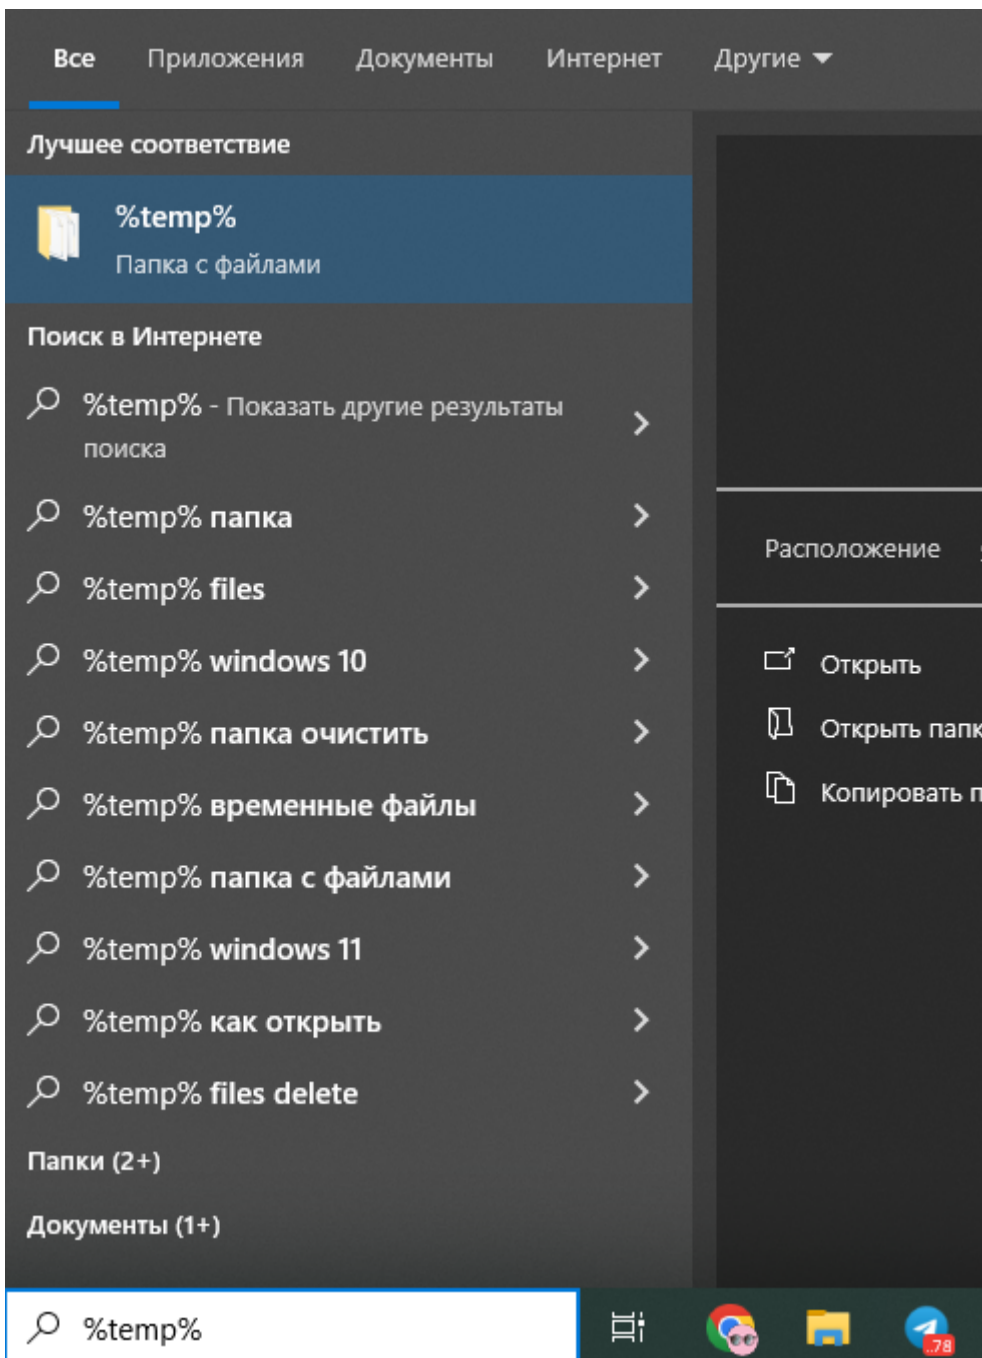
Все Приложения Документы Интернет Другие

Лучшее соответствие

%temp%
Папка с файлами

Поиск в Интернете

%temp% - Показать другие результаты поиска

%temp% папка

%temp% files

%temp% windows 10

%temp% папка очистить

%temp% временные файлы

%temp% папка с файлами

%temp% windows 11

%temp% как открыть

%temp% files delete

Папки (2+)

Документы (1+)

Расположение

Открыть

Открыть папк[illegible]

Копировать п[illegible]

%temp%

78